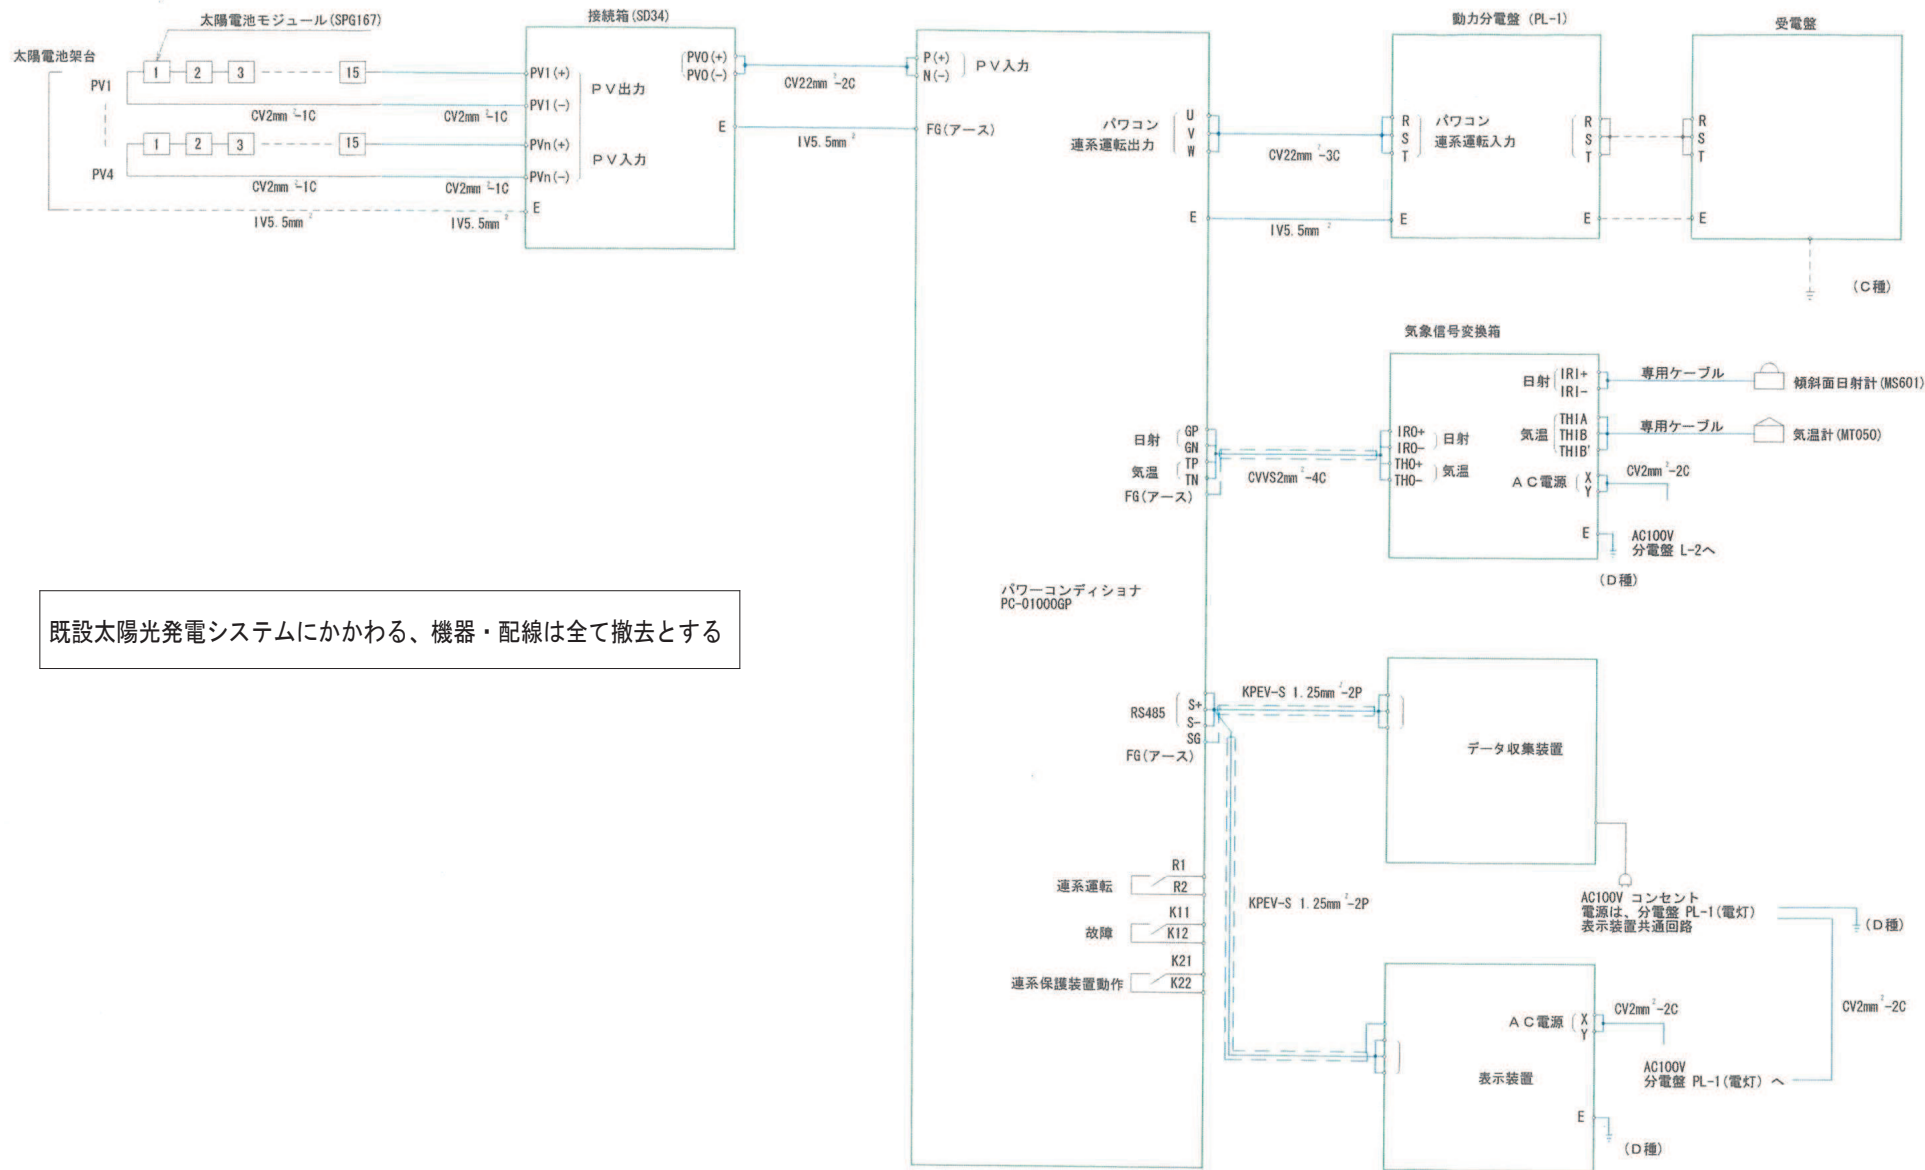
太陽電池モジュール(SPG167)

太陽電池架台

PV1

1 2 3 15

CV2mm²-1C

CV2mm²-1C

1 2 3 15

PV4

CV2mm²-1C

CV2mm²-1C

IV5.5mm²

IV5.5mm²

接続箱(SD34)

PV1(+)

PV1(-)

PV出力

PVn(+)

PVn(-)

PV入力

E

PVO(+)

PVO(-)

E

CV22mm²-2C

IV5.5mm²

P(+)

N(-)

PV入力

FG(アース)

パワコン 連系運転出力

U V W

E

CV22mm²-3C

IV5.5mm²

動力分電盤 (PL-1)

R S T

パワコン 連系運転入力

R S T

E

E

受電盤

R S T

E

(C種)

気象信号変換箱

日射 IRI+ IRI-

専用ケーブル

傾斜面日射計(MS601)

気温 THIA THIB THIB'

専用ケーブル

気温計(MT050)

日射 GP GN

気温 TP TN

FG(アース)

CVVS2mm²-4C

IRO+ IRO- 日射

THO+ THO- 気温

AC電源 X Y

CV2mm²-2C

E

AC100V 分電盤 L-2へ

(D種)

既設太陽光発電システムにかかわる、機器・配線は全て撤去とする

パワーコンディショナ PC-01000GP

RS485 S+ S- SG

FG(アース)

KPEV-S 1.25mm²-2P

データ収集装置

連系運転 R1 R2

故障 K11 K12

連系保護装置動作 K21 K22

KPEV-S 1.25mm²-2P

AC100V コンセント
電源は、分電盤 PL-1(電灯)
表示装置共通回路

(D種)

CV2mm²-2C

AC電源 X Y

CV2mm²-2C

表示装置

AC100V 分電盤 PL-1(電灯) へ

E

(D種)